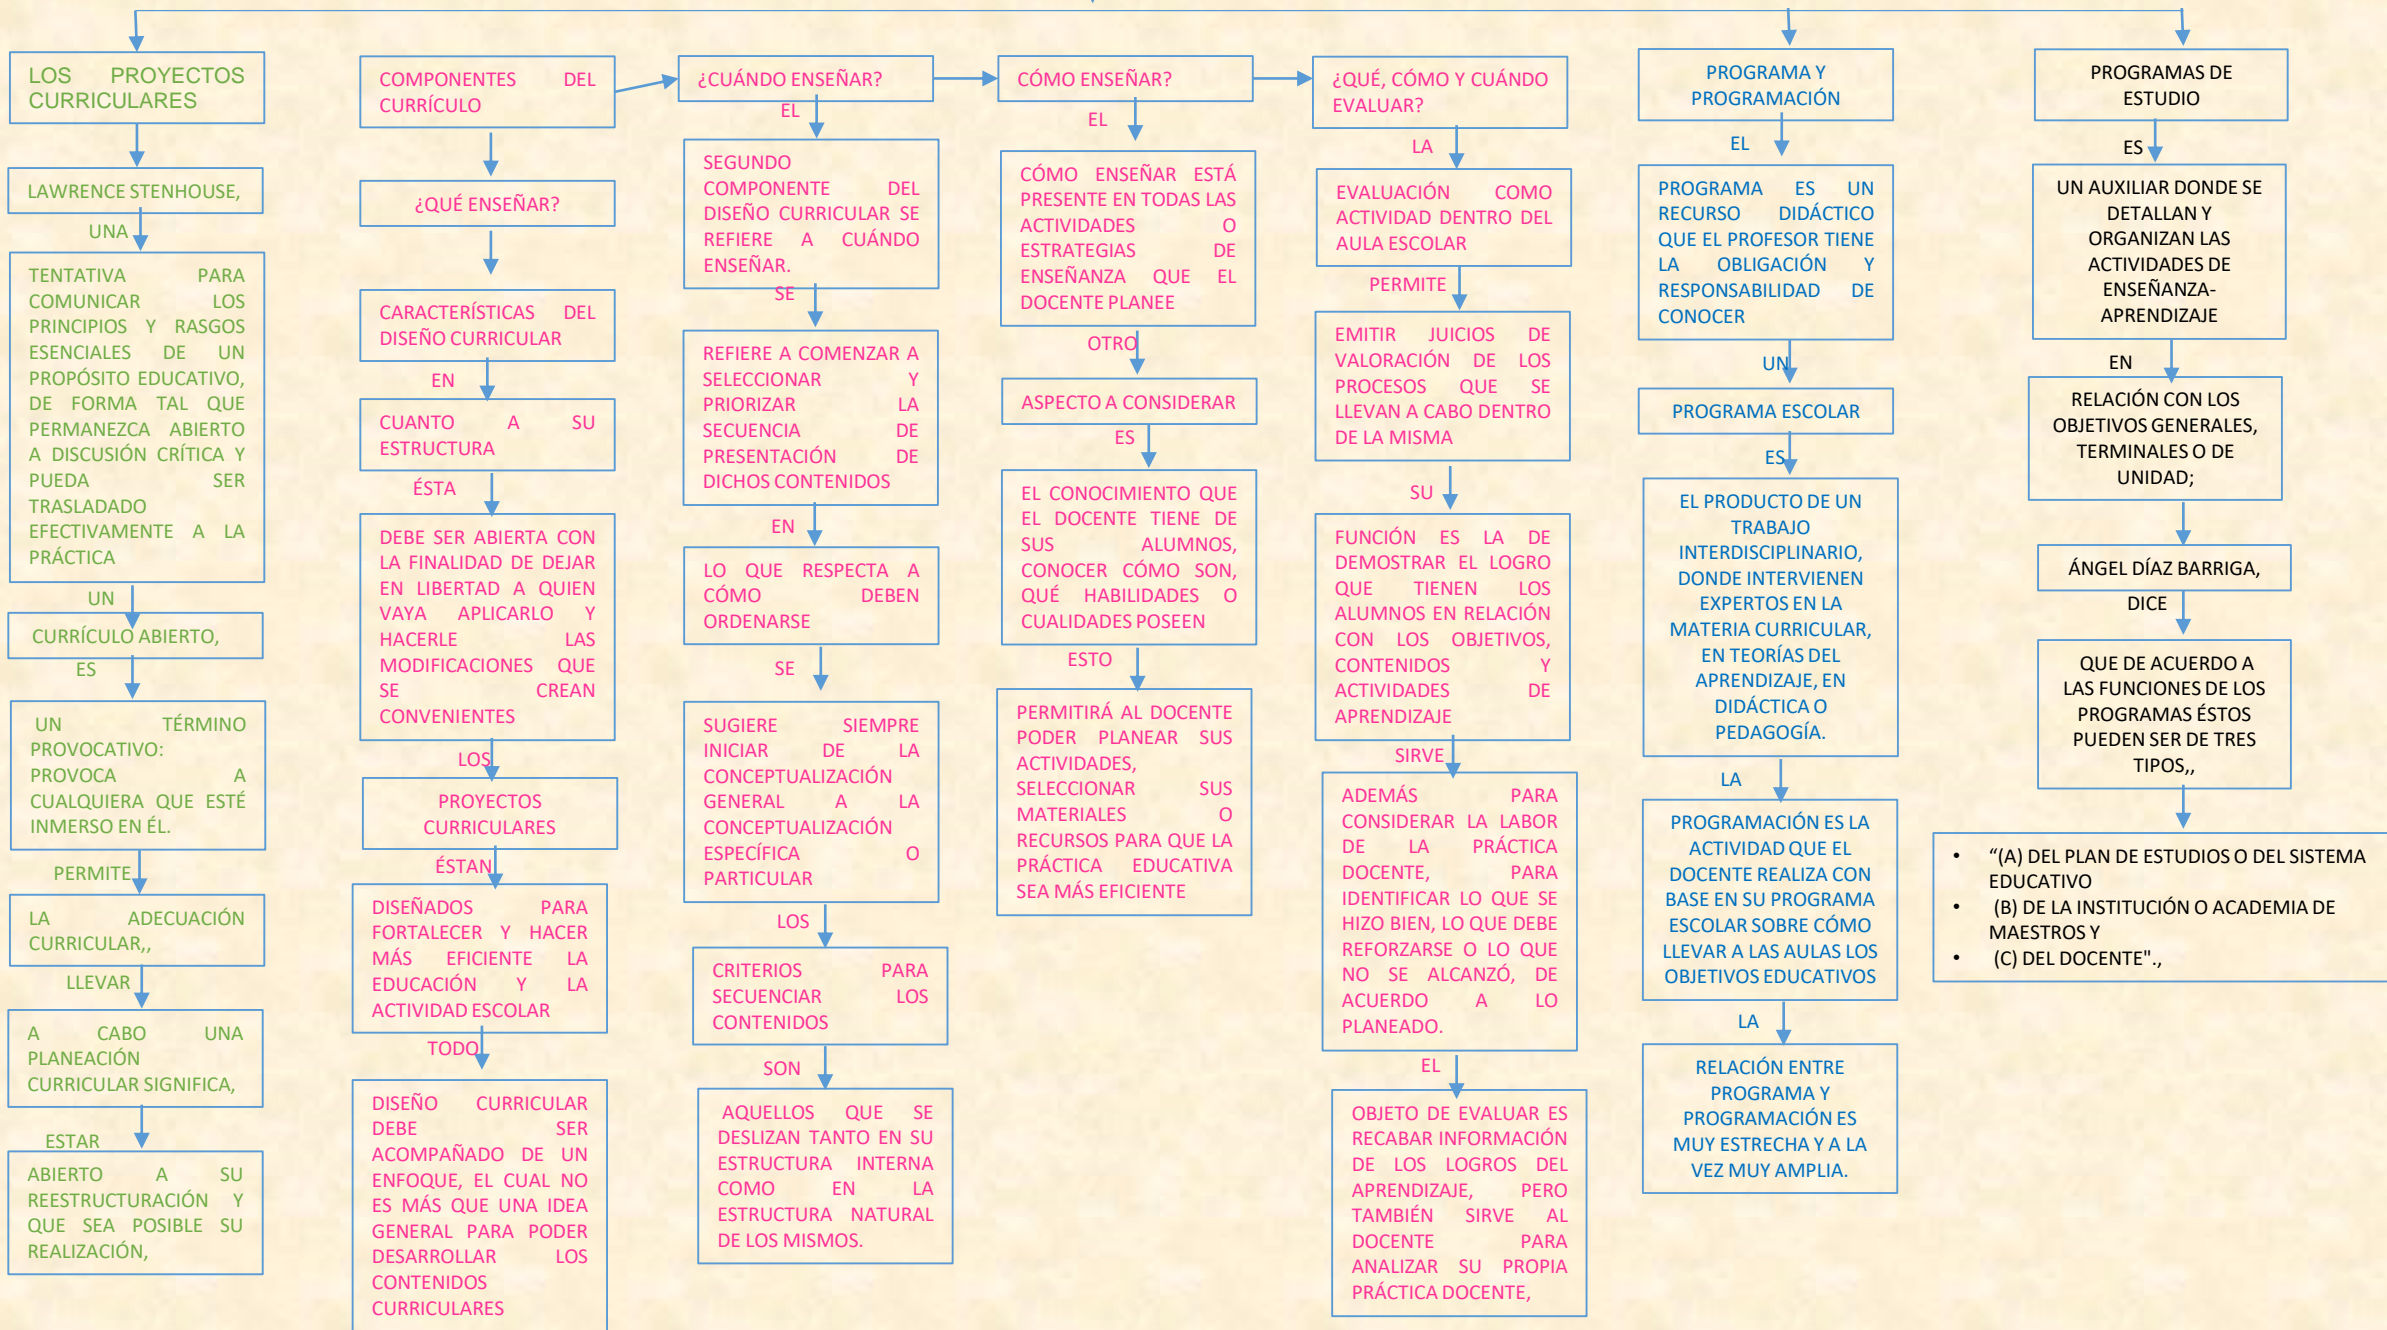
LOS PROYECTOS CURRICULARES

LAWRENCE STENHOUSE,

UNA

TENTATIVA PARA COMUNICAR LOS PRINCIPIOS Y RASGOS ESENCIALES DE UN PROPÓSITO EDUCATIVO, DE FORMA TAL QUE PERMANEZCA ABIERTO A DISCUSIÓN CRÍTICA Y PUEDA SER TRASLADADO EFECTIVAMENTE A LA PRÁCTICA

UN

CURRÍCULO ABIERTO,

ES

UN TÉRMINO PROVOCATIVO: PROVOCA A CUALQUIERA QUE ESTÉ INMERSO EN ÉL.

PERMITE

LA ADECUACIÓN CURRICULAR,,

LLEVAR

A CABO UNA PLANEACIÓN CURRICULAR SIGNIFICA,

ESTAR

ABIERTO A SU REESTRUCTURACIÓN Y QUE SEA POSIBLE SU REALIZACIÓN,

COMPONENTES DEL CURRÍCULO

¿QUÉ ENSEÑAR?

CARACTERÍSTICAS DEL DISEÑO CURRICULAR

EN

CUANTO A SU ESTRUCTURA

ÉSTA

DEBE SER ABIERTA CON LA FINALIDAD DE DEJAR EN LIBERTAD A QUIEN VAYA APLICARLO Y HACERLE LAS MODIFICACIONES QUE SE CREAN CONVENIENTES

LOS

PROYECTOS CURRICULARES

ÉSTAN

DISEÑADOS PARA FORTALECER Y HACER MÁS EFICIENTE LA EDUCACIÓN Y LA ACTIVIDAD ESCOLAR

TODO

DISEÑO CURRICULAR DEBE SER ACOMPAÑADO DE UN ENFOQUE, EL CUAL NO ES MÁS QUE UNA IDEA GENERAL PARA PODER DESARROLLAR LOS CONTENIDOS CURRICULARES

¿CUÁNDO ENSEÑAR?

EL

SEGUNDO COMPONENTE DEL DISEÑO CURRICULAR SE REFIERE A CUÁNDO ENSEÑAR.

SE

REFIERE A COMENZAR A SELECCIONAR Y PRIORIZAR LA SECUENCIA DE PRESENTACIÓN DE DICHOS CONTENIDOS

EN

LO QUE RESPECTA A CÓMO DEBEN ORDENARSE

SE

SUGIERE SIEMPRE INICIAR DE LA CONCEPTUALIZACIÓN GENERAL A LA CONCEPTUALIZACIÓN ESPECÍFICA O PARTICULAR

LOS

CRITERIOS PARA SECUENCIAR LOS CONTENIDOS

SON

AQUELLOS QUE SE DESLIZAN TANTO EN SU ESTRUCTURA INTERNA COMO EN LA ESTRUCTURA NATURAL DE LOS MISMOS.

CÓMO ENSEÑAR?

EL

CÓMO ENSEÑAR ESTÁ PRESENTE EN TODAS LAS ACTIVIDADES O ESTRATEGIAS DE ENSEÑANZA QUE EL DOCENTE PLANEE

OTRO

ASPECTO A CONSIDERAR

ES

EL CONOCIMIENTO QUE EL DOCENTE TIENE DE SUS ALUMNOS, CONOCER CÓMO SON, QUÉ HABILIDADES O CUALIDADES POSEEN

ESTO

PERMITIRÁ AL DOCENTE PODER PLANEAR SUS ACTIVIDADES, SELECCIONAR SUS MATERIALES O RECURSOS PARA QUE LA PRÁCTICA EDUCATIVA SEA MÁS EFICIENTE

¿QUÉ, CÓMO Y CUÁNDO EVALUAR?

LA

EVALUACIÓN COMO ACTIVIDAD DENTRO DEL AULA ESCOLAR

PERMITE

EMITIR JUICIOS DE VALORACIÓN DE LOS PROCESOS QUE SE LLEVAN A CABO DENTRO DE LA MISMA

SU

FUNCIÓN ES LA DE DEMOSTRAR EL LOGRO QUE TIENEN LOS ALUMNOS EN RELACIÓN CON LOS OBJETIVOS, CONTENIDOS Y ACTIVIDADES DE APRENDIZAJE

SIRVE

ADEMÁS PARA CONSIDERAR LA LABOR DE LA PRÁCTICA DOCENTE, PARA IDENTIFICAR LO QUE SE HIZO BIEN, LO QUE DEBE REFORZARSE O LO QUE NO SE ALCANZÓ, DE ACUERDO A LO PLANEADO.

EL

OBJETO DE EVALUAR ES RECABAR INFORMACIÓN DE LOS LOGROS DEL APRENDIZAJE, PERO TAMBIÉN SIRVE AL DOCENTE PARA ANALIZAR SU PROPIA PRÁCTICA DOCENTE,

PROGRAMA Y PROGRAMACIÓN

EL

PROGRAMA ES UN RECURSO DIDÁCTICO QUE EL PROFESOR TIENE LA OBLIGACIÓN Y RESPONSABILIDAD DE CONOCER

UN

PROGRAMA ESCOLAR

ES

EL PRODUCTO DE UN TRABAJO INTERDISCIPLINARIO, DONDE INTERVIENEN EXPERTOS EN LA MATERIA CURRICULAR, EN TEORÍAS DEL APRENDIZAJE, EN DIDÁCTICA O PEDAGOGÍA.

LA

PROGRAMACIÓN ES LA ACTIVIDAD QUE EL DOCENTE REALIZA CON BASE EN SU PROGRAMA ESCOLAR SOBRE CÓMO LLEVAR A LAS AULAS LOS OBJETIVOS EDUCATIVOS

LA

RELACIÓN ENTRE PROGRAMA Y PROGRAMACIÓN ES MUY ESTRECHA Y A LA VEZ MUY AMPLIA.

PROGRAMAS DE ESTUDIO

ES

UN AUXILIAR DONDE SE DETALLAN Y ORGANIZAN LAS ACTIVIDADES DE ENSEÑANZA-APRENDIZAJE

EN

RELACIÓN CON LOS OBJETIVOS GENERALES, TERMINALES O DE UNIDAD;

ÁNGEL DÍAZ BARRIGA,

DICE

QUE DE ACUERDO A LAS FUNCIONES DE LOS PROGRAMAS ÉSTOS PUEDEN SER DE TRES TIPOS,,

• "(A) DEL PLAN DE ESTUDIOS O DEL SISTEMA EDUCATIVO
• (B) DE LA INSTITUCIÓN O ACADEMIA DE MAESTROS Y
• (C) DEL DOCENTE".,